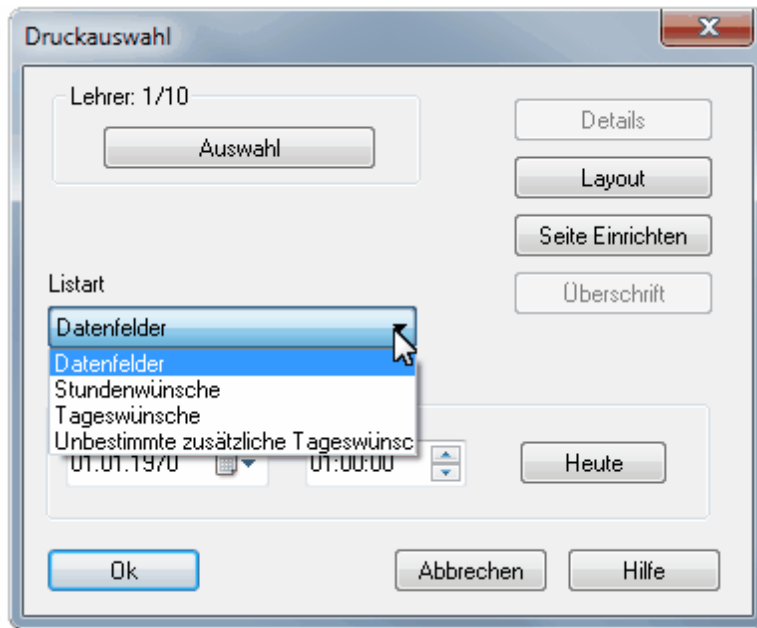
Druckauswahl

Lehrer: 1/10

Auswahl

Details

Layout

Seite Einrichten

Überschrift

Listart

Datenfelder

Datenfelder
Stundenwünsche
Tageswünsche
Unbestimmte zusätzliche Tageswünsc

01.01.1970

01:00:00

Heute

Ok

Abbrechen

Hilfe